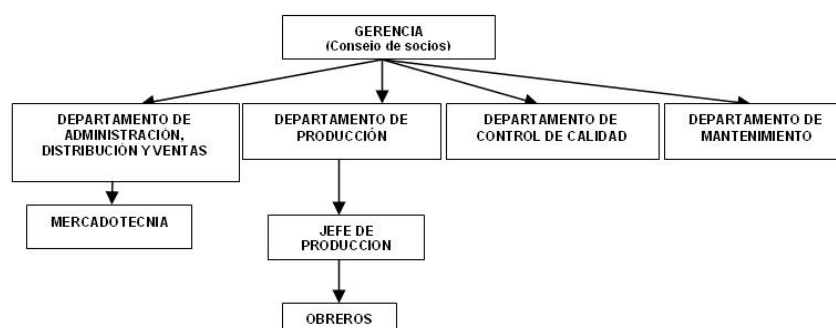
GERENCIA
(Conseio de socios)

DEPARTAMENTO DE ADMINISTRACIÓN, DISTRIBUCIÓN Y VENTAS

DEPARTAMENTO DE PRODUCCIÓN

DEPARTAMENTO DE CONTROL DE CALIDAD

DEPARTAMENTO DE MANTENIMIENTO

MERCADOTECNIA

JEFE DE PRODUCCION

OBREROS